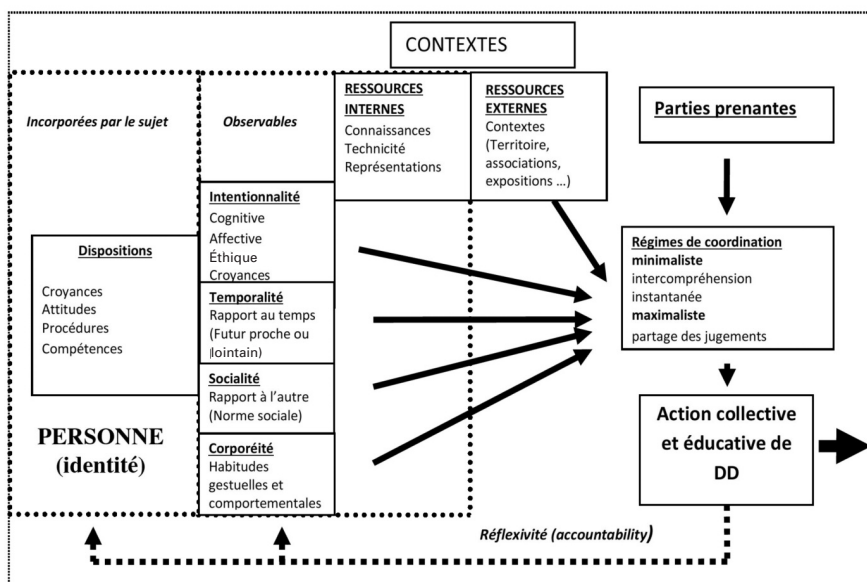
CONTEXTES

Incorporées par le sujet

Observables

RESSOURCES INTERNES
Connaissances
Technicité
Représentations

RESSOURCES EXTERNES
Contextes (Territoire, associations, expositions …)

Parties prenantes

Dispositions
Croyances
Attitudes
Procédures
Compétences

Intentionnalité
Cognitive
Affective
Éthique
Croyances

Temporalité
Rapport au temps (Futur proche ou lointain)

Socialité
Rapport à l'autre (Norme sociale)

Corporéité
Habitudes gestuelles et comportementales

Régimes de coordination
minimaliste
intercompréhension instantanée
maximaliste
partage des jugements

Action collective et éducative de DD

PERSONNE
(identité)

Réflexivité (accountability)